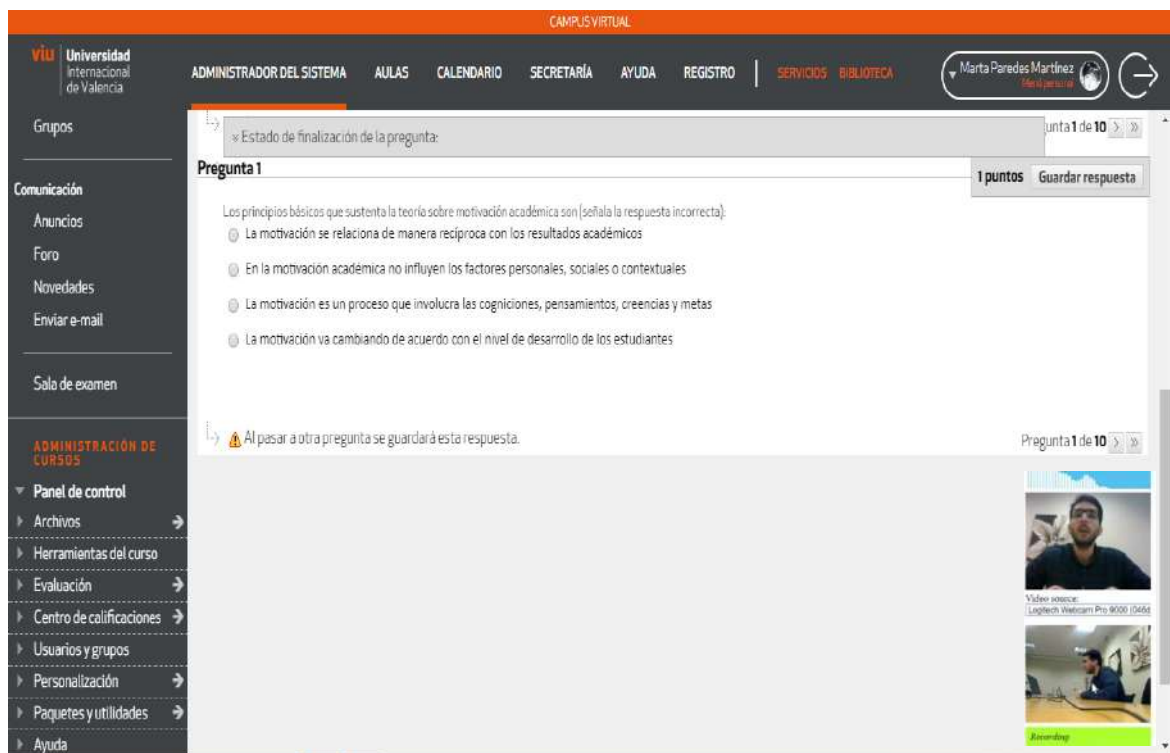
CAMPUS VIRTUAL

viu Universidad Internacional de Valencia

ADMINISTRADOR DEL SISTEMA AULAS CALENDARIO SECRETARÍA AYUDA REGISTRO SERVICIOS BIBLIOTECA

Marta Paredes Martínez
Menú personal

Grupos

Comunicación
Anuncios
Foro
Novedades
Enviar e-mail

Sala de examen

ADMINISTRACIÓN DE CURSOS
Panel de control
Archivos
Herramientas del curso
Evaluación
Centro de calificaciones
Usuarios y grupos
Personalización
Paquetes y utilidades
Ayuda

» Estado de finalización de la pregunta:

unta 1 de 10

Pregunta 1

1 puntos Guardar respuesta

Los principios básicos que sustenta la teoría sobre motivación académica son (señala la respuesta incorrecta):

La motivación se relaciona de manera recíproca con los resultados académicos

En la motivación académica no influyen los factores personales, sociales o contextuales

La motivación es un proceso que involucra las cogniciones, pensamientos, creencias y metas

La motivación va cambiando de acuerdo con el nivel de desarrollo de los estudiantes

Al pasar a otra pregunta se guardará esta respuesta.

Pregunta 1 de 10

Video source:
Logitech Webcam Pro 9000 (046d

Recording